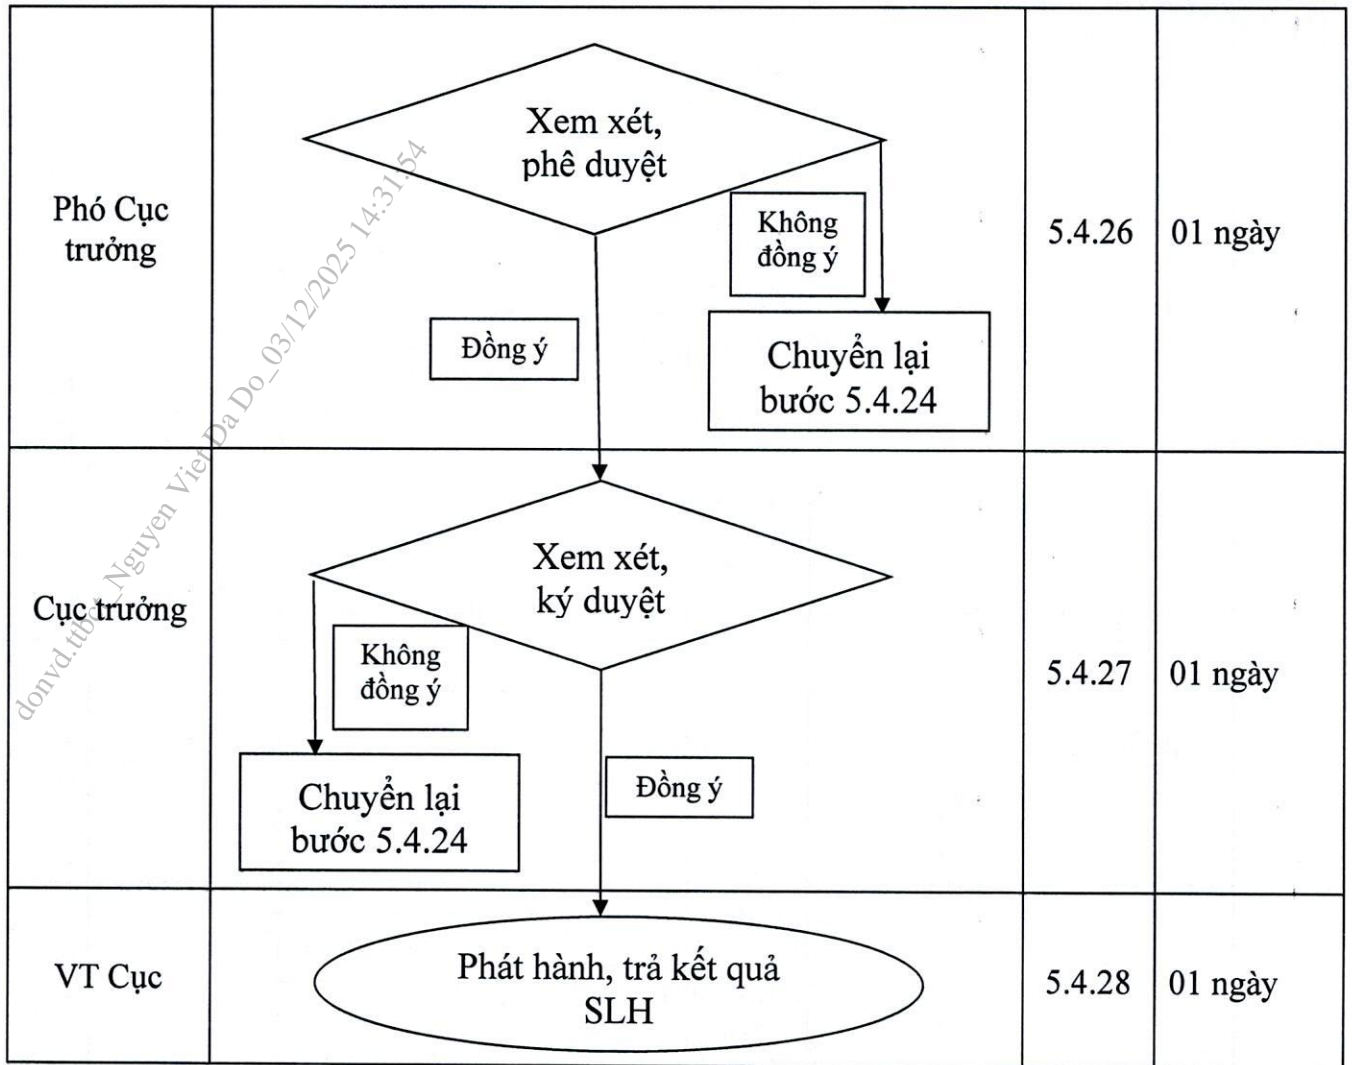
| | | | |
|---|---|---|---|
| Phó Cục trưởng | Xem xét, phê duyệt<br>Không đồng ý<br>Chuyển lại bước 5.4.24<br>Đồng ý | 5.4.26 | 01 ngày |
| Cục trưởng | Xem xét, ký duyệt<br>Không đồng ý<br>Chuyển lại bước 5.4.24<br>Đồng ý | 5.4.27 | 01 ngày |
| VT Cục | Phát hành, trả kết quả SLH | 5.4.28 | 01 ngày |

donvd.ttbt_Nguyen Viet Da Do_03/12/2025 14:31:54